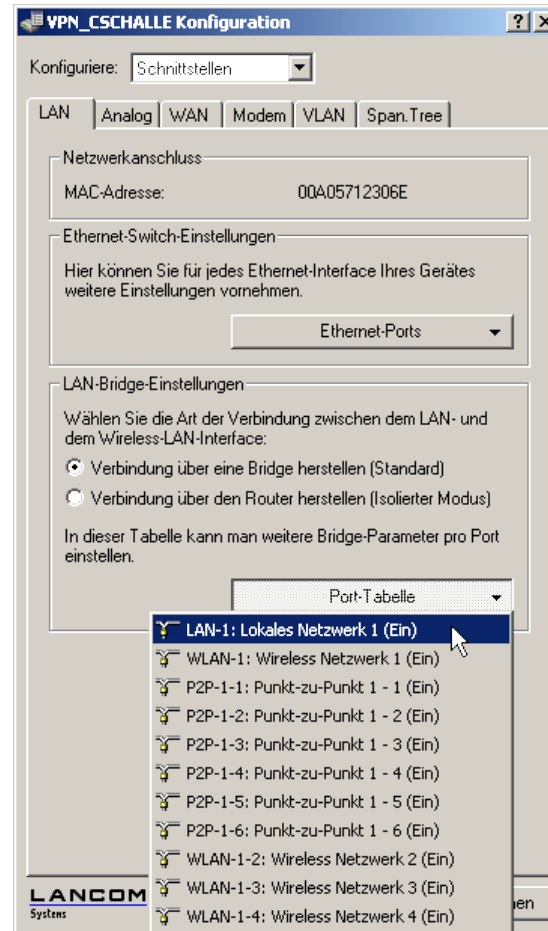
VPN_CSCHALLE Konfiguration ? X

Konfiguriere: Schnittstellen

LAN | Analog | WAN | Modem | VLAN | Span.Tree

Netzwerkanschluss

MAC-Adresse: 00A05712306E

Ethernet-Switch-Einstellungen

Hier können Sie für jedes Ethernet-Interface Ihres Gerätes weitere Einstellungen vornehmen.

Ethernet-Ports

LAN-Bridge-Einstellungen

Wählen Sie die Art der Verbindung zwischen dem LAN- und dem Wireless-LAN-Interface:

Verbindung über eine Bridge herstellen (Standard)

Verbindung über den Router herstellen (Isolierter Modus)

In dieser Tabelle kann man weitere Bridge-Parameter pro Port einstellen.

Port-Tabelle

LAN-1: Lokales Netzwerk 1 (Ein)
WLAN-1: Wireless Netzwerk 1 (Ein)
P2P-1-1: Punkt-zu-Punkt 1 - 1 (Ein)
P2P-1-2: Punkt-zu-Punkt 1 - 2 (Ein)
P2P-1-3: Punkt-zu-Punkt 1 - 3 (Ein)
P2P-1-4: Punkt-zu-Punkt 1 - 4 (Ein)
P2P-1-5: Punkt-zu-Punkt 1 - 5 (Ein)
P2P-1-6: Punkt-zu-Punkt 1 - 6 (Ein)
WLAN-1-2: Wireless Netzwerk 2 (Ein)
WLAN-1-3: Wireless Netzwerk 3 (Ein)
WLAN-1-4: Wireless Netzwerk 4 (Ein)

LANCOM
Systems

hen